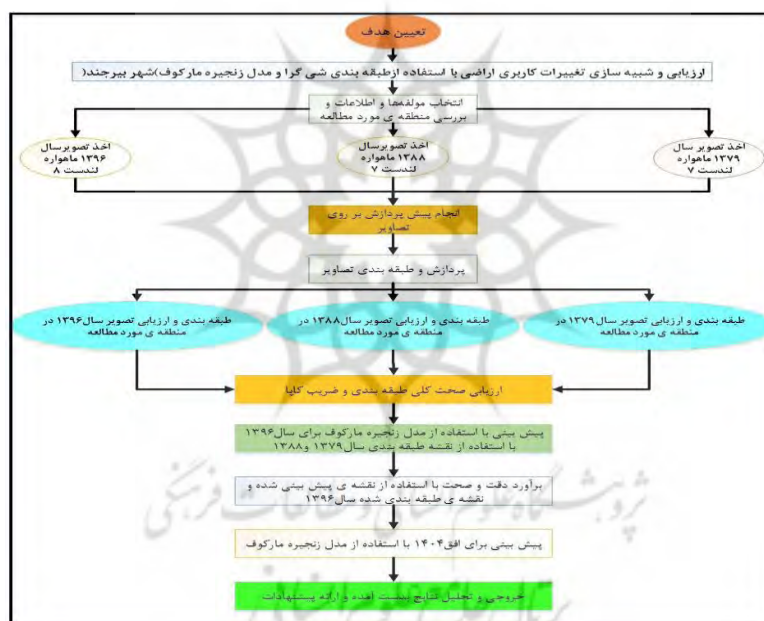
تعیین هدف

ارزیابی و شبیه سازی تغییرات کاربری اراضی با استفاده ازطبقه بندی شی گرا و مدل زنجیره مارکوف)شهر بیرجند(

انتخاب مولفهها و اطلاعات و بررسی منطقه ی مورد مطالعه

اخذ تصویرسال ۱۳۹۶ ماهواره لندست ۸

اخذ تصویرسال ۱۳۸۸ ماهواره لندست ۷

اخذ تصویر سال ۱۳۷۹ ماهواره لندست ۷

انجام پیش پردازش بر روی تصاویر

پردازش و طبقه بندی تصاویر

طبقه بندی و ارزیابی تصویر سال۱۳۹۶ در منطقه ی مورد مطالعه

طبقه بندی و ارزیابی تصویر سال۱۳۸۸ در منطقه ی مورد مطالعه

طبقه بندی و ارزیابی تصویر سال۱۳۷۹ در منطقه ی مورد مطالعه

ارزیابی صحت کلی طبقه بندی و ضریب کاپا

پیش بینی با استفاده از مدل زنجیره مارکوف برای سال۱۳۹۶ با استفاده از نقشه طبقه بندی سال۱۳۷۹ و۱۳۸۸

برآورد دقت و صحت با استفاده از نقشه ی پیش بینی شده و نقشه ی طبقه بندی شده سال۱۳۹۶

پیش بینی برای افق۱۴۰۴ با استفاده از مدل زنجیره مارکوف

خروجی و تحلیل نتایج بدست آمده و ارائه پیشنهادات